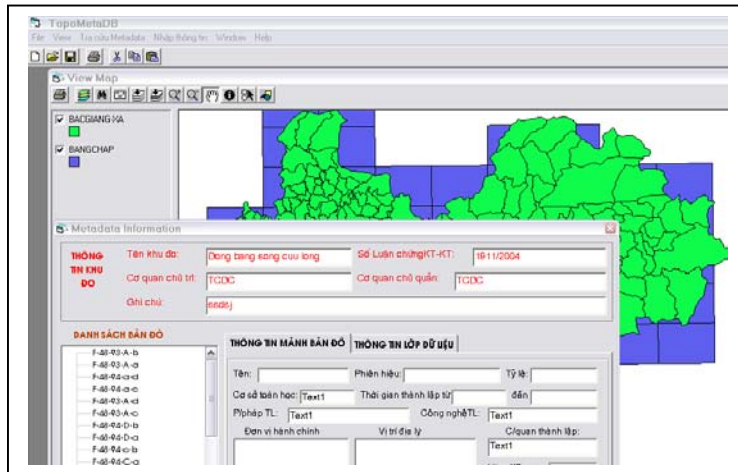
TopoMetaDB
File View Tra cứu Metadata Nhập thông tin Window Help

View Map

BACGIANG XA
BANGCHAP

Metadata Information

THÔNG TIN KHU ĐO
Tên khu đo: Dong bang song cuu long
Số Luận chứngKT-KT: 1911/2004
Cơ quan chủ trì: TCDC
Cơ quan chủ quản: TCDC
Ghi chú: asddej

DANH SÁCH BẢN ĐỒ
F-48-93-A-b
F-48-93-A-a
F-48-94-c-d
F-48-94-c-a
F-48-93-A-d
F-48-93-A-c
F-48-94-D-b
F-48-94-D-c
F-48-94-c-b
F-48-94-C-a

THÔNG TIN MẢNH BẢN ĐỒ
THÔNG TIN LỚP DỮ LIỆU
Tên:
Phiên hiệu:
Tỷ lệ:
Cơ sở toán học: Text1
Thời gian thành lập từ
đến
P/pháp TL: Text1
Công nghệTL: Text1
Đơn vị hành chính
Vị trí địa lý
C/quan thành lập:
Text1